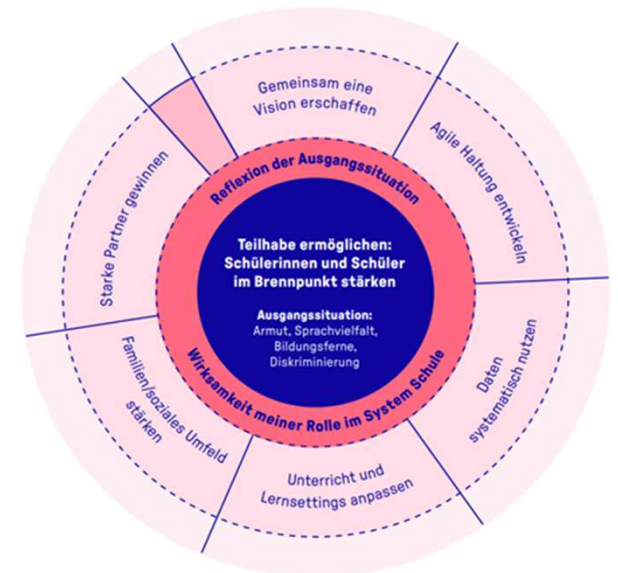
Teilhabe ermöglichen: Schülerinnen und Schüler im Brennpunkt stärken

Ausgangssituation: Armut, Sprachvielfalt, Bildungsferne, Diskriminierung

Reflexion der Ausgangssituation

Wirksamkeit meiner Rolle im System Schule

Gemeinsam eine Vision erschaffen

Agile Haltung entwickeln

Daten systematisch nutzen

Unterricht und Lernsettings anpassen

Familien/soziales Umfeld stärken

Starke Partner gewinnen